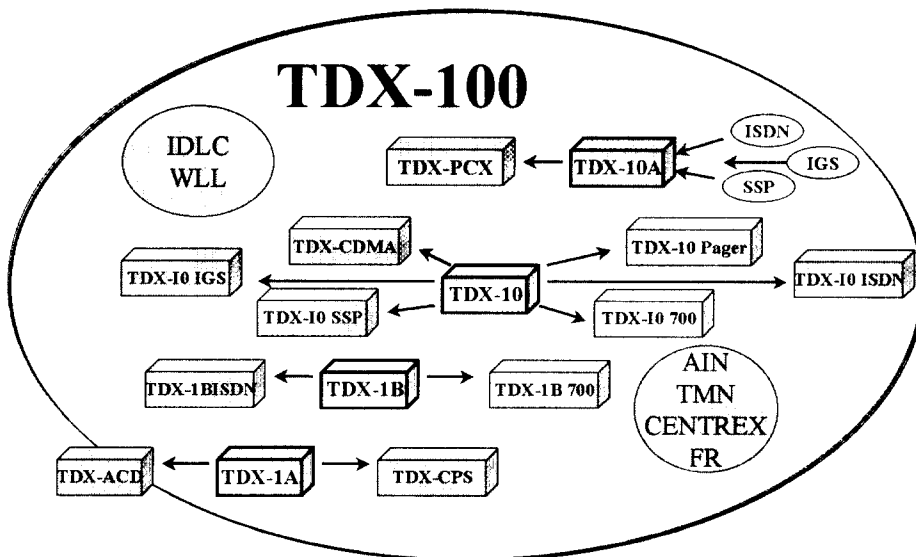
TDX-100

IDLC
WLL

TDX-PCX

TDX-10A

ISDN

IGS

SSP

TDX-CDMA

TDX-10 Pager

TDX-I0 IGS

TDX-10

TDX-I0 ISDN

TDX-I0 SSP

TDX-I0 700

TDX-1BISDN

TDX-1B

TDX-1B 700

AIN
TMN
CENTREX
FR

TDX-ACD

TDX-1A

TDX-CPS